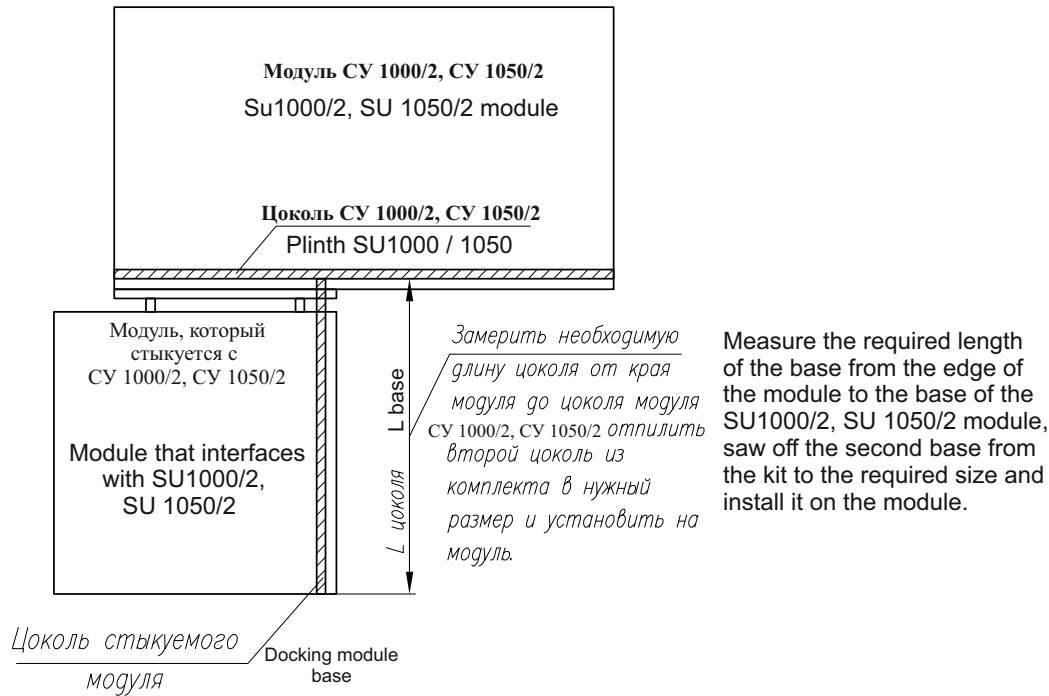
Модуль СУ 1000/2, СУ 1050/2
Su1000/2, SU 1050/2 module

Цоколь СУ 1000/2, СУ 1050/2
Plinth SU1000 / 1050

Модуль, который стыкуется с СУ 1000/2, СУ 1050/2

Module that interfaces with SU1000/2, SU 1050/2

L base

L цоколя

Замерить необходимую длину цоколя от края модуля до цоколя модуля СУ 1000/2, СУ 1050/2 отпилить второй цоколь из комплекта в нужный размер и установить на модуль.

Measure the required length of the base from the edge of the module to the base of the SU1000/2, SU 1050/2 module, saw off the second base from the kit to the required size and install it on the module.

Цоколь стыкуемого модуля

Docking module base